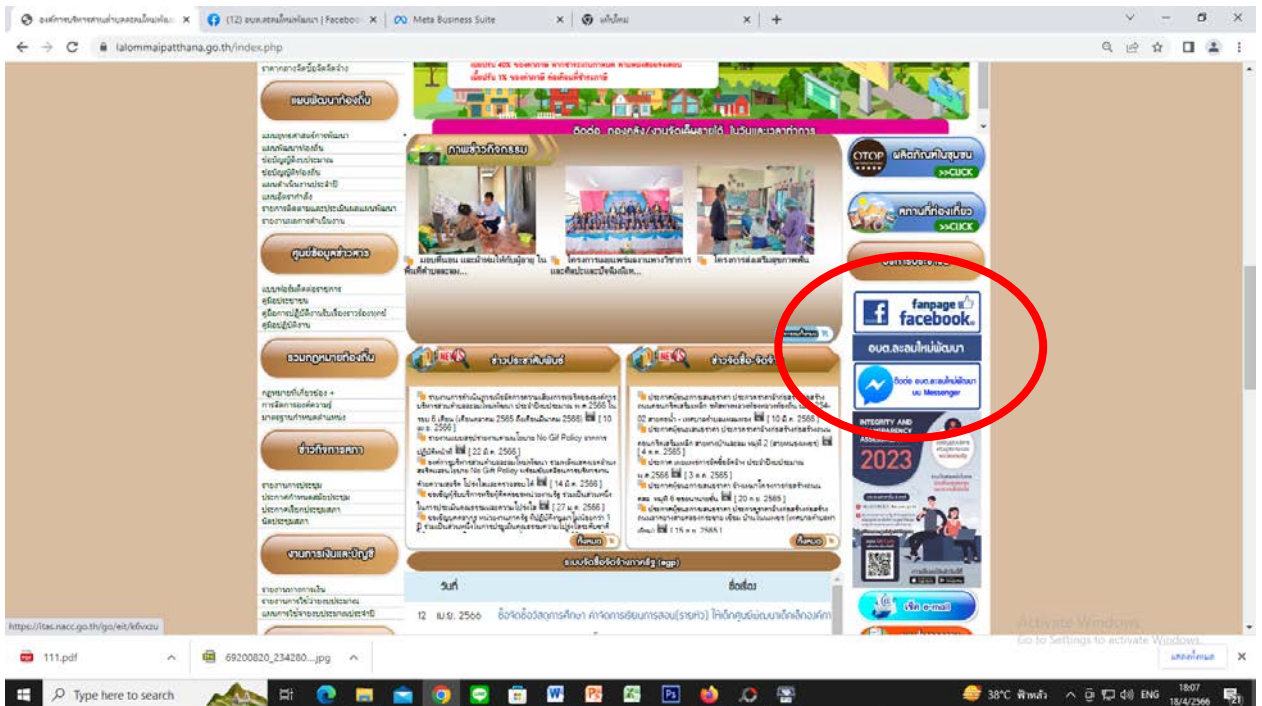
องค์การบริหารส่วนตำบลละลมใหม่พัฒนา | (12) อบต.ละลมใหม่พัฒนา | Faceboo | Meta Business Suite | แท็บใหม่ | +

lalommaipatthana.go.th/index.php

ราคากลางจัดซื้อจัดจ้าง

แผนพัฒนาท้องถิ่น

แผนยุทธศาสตร์การพัฒนา
แผนพัฒนาท้องถิ่น
ข้อบัญญัติงบประมาณ
ข้อบัญญัติท้องถิ่น
แผนดำเนินงานประจำปี
แผนอัตรากำลัง
รายงานติดตามและประเมินผลแผนพัฒนา
รายงานผลการดำเนินงาน

ศูนย์ข้อมูลข่าวสาร

แบบฟอร์มดาวน์โหลดเอกสาร
คู่มือประชาชน
คู่มือการปฏิบัติงานรับเรื่องราวร้องทุกข์
คู่มือปฏิบัติงาน

รวมกฎหมายท้องถิ่น

กฎหมายที่เกี่ยวข้อง +
การจัดการองค์ความรู้
มาตรฐานกำหนดตำแหน่ง

ข่าวกิจการสภา

รายงานการประชุม
ประกาศกำหนดสมัยประชุม
ประกาศเรียกประชุมสภา
มติประชุมสภา

งานการเงินและบัญชี

รายงานการเงิน
รายงานรายรับรายจ่าย
แผนการใช้จ่ายงบประมาณ

ติดต่อ กองคลัง/งานจัดเก็บรายได้ ในวันและเวลาราชการ

ภาพข่าวกิจกรรม

แจกพันธุ์ และน้ำซ่อมให้กับผู้ยากไร้ ในพื้นที่ตำบลละลม...

โครงการอบรมเพิ่มความรู้ทางวิชาการและทักษะการประดิษฐ์...

โครงการส่งเสริมสุขภาพฟัน

ข่าวประชาสัมพันธ์

รายงานการดำเนินการจัดซื้อจัดจ้างประจำปี 2566 ในรอบ 6 เดือน [ 10 เม.ย. 2566 ]
รายงานผลการดำเนินงาน No Gift Policy [ 22 มี.ค. 2566 ]
[ 14 มี.ค. 2566 ]
[ 27 ก.พ. 2566 ]

ทั้งหมด

ข่าวจัดซื้อ-จัดจ้าง

ประกาศผู้ชนะการเสนอราคา [ 10 มี.ค. 2566 ]
ประกาศผู้ชนะการเสนอราคา ... หมู่ที่ 2 [ 4 ต.ค. 2565 ]
[ 3 ต.ค. 2565 ]
[ 20 ก.ย. 2565 ]
[ 15 ก.ย. 2565 ]

ทั้งหมด

ระบบจัดซื้อจัดจ้างภาครัฐ (egp)

| วันที่ | ชื่อเรื่อง |
|---|---|
| 12 เม.ย. 2566 | ซื้อจัดซื้อวัสดุการศึกษา ค่าจัดการเรียนการสอน(รายหัว) ให้เด็กศูนย์พัฒนาเด็กเล็กองค์กา |

OTOP ผลิตภัณฑ์ในชุมชน >>CLICK

สถานที่ท่องเที่ยว >>CLICK

fanpage facebook

อบต.ละลมใหม่พัฒนา

ติดต่อ อบต.ละลมใหม่พัฒนา ผ่าน Messenger

INTEGRITY AND TRANSPARENCY ASSESSMENT 2023

เช็ค e-mail

https://itas.nacc.go.th/go/eit/k6vxzu

Activate Windows
Go to Settings to activate Windows.

111.pdf
69200820_234280....jpg
แสดงทั้งหมด

Type here to search
38°C ฟ้าหลัว ENG 18:07 18/4/2566 21